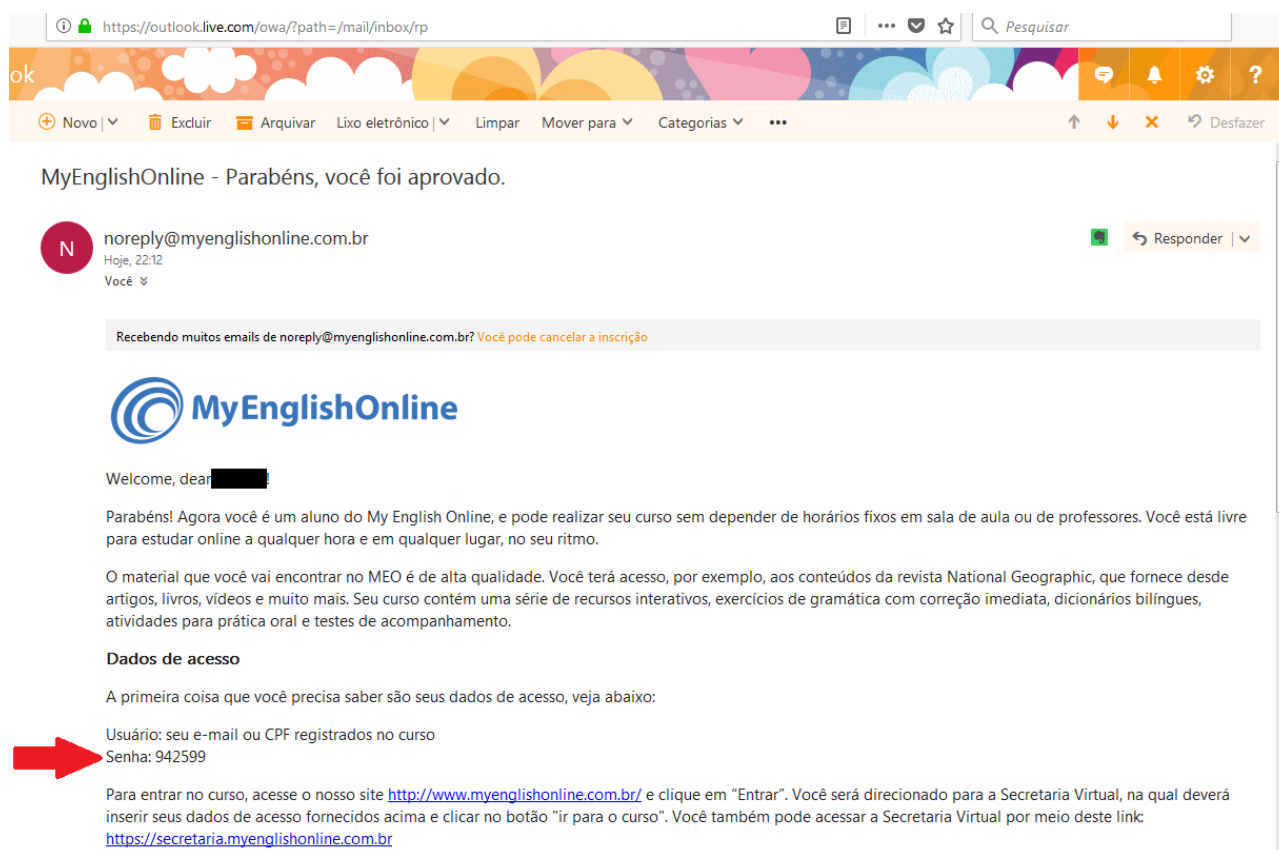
https://outlook.live.com/owa/?path=/mail/inbox/rp

Pesquisar

ok

Novo | Excluir Arquivar Lixo eletrônico | Limpar Mover para Categorias ••• Desfazer

MyEnglishOnline - Parabéns, você foi aprovado.

N

noreply@myenglishonline.com.br
Hoje, 22:12
Você

Responder |

Recebendo muitos emails de noreply@myenglishonline.com.br? Você pode cancelar a inscrição

MyEnglishOnline

Welcome, dear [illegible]!

Parabéns! Agora você é um aluno do My English Online, e pode realizar seu curso sem depender de horários fixos em sala de aula ou de professores. Você está livre para estudar online a qualquer hora e em qualquer lugar, no seu ritmo.

O material que você vai encontrar no MEO é de alta qualidade. Você terá acesso, por exemplo, aos conteúdos da revista National Geographic, que fornece desde artigos, livros, vídeos e muito mais. Seu curso contém uma série de recursos interativos, exercícios de gramática com correção imediata, dicionários bilíngues, atividades para prática oral e testes de acompanhamento.

Dados de acesso

A primeira coisa que você precisa saber são seus dados de acesso, veja abaixo:

Usuário: seu e-mail ou CPF registrados no curso
Senha: 942599

Para entrar no curso, acesse o nosso site http://www.myenglishonline.com.br/ e clique em "Entrar". Você será direcionado para a Secretaria Virtual, na qual deverá inserir seus dados de acesso fornecidos acima e clicar no botão "ir para o curso". Você também pode acessar a Secretaria Virtual por meio deste link: https://secretaria.myenglishonline.com.br